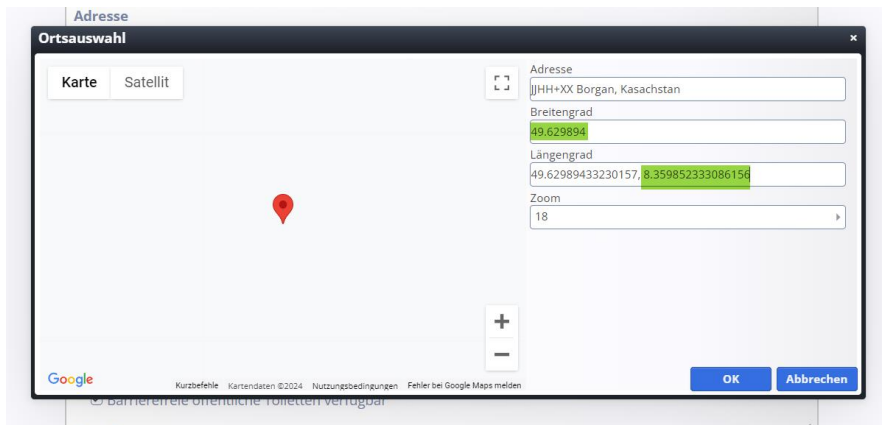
Adresse

Ortsauswahl

×

Karte Satellit

Adresse
JJHH+XX Borgan, Kasachstan

Breitengrad
49.629894

Längengrad
49.62989433230157, 8.359852333086156

Zoom
18

+

−

Google

Kurzbefehle Kartendaten ©2024 Nutzungsbedingungen Fehler bei Google Maps melden

OK

Abbrechen

Barrierefreie öffentliche Toiletten verfügbar